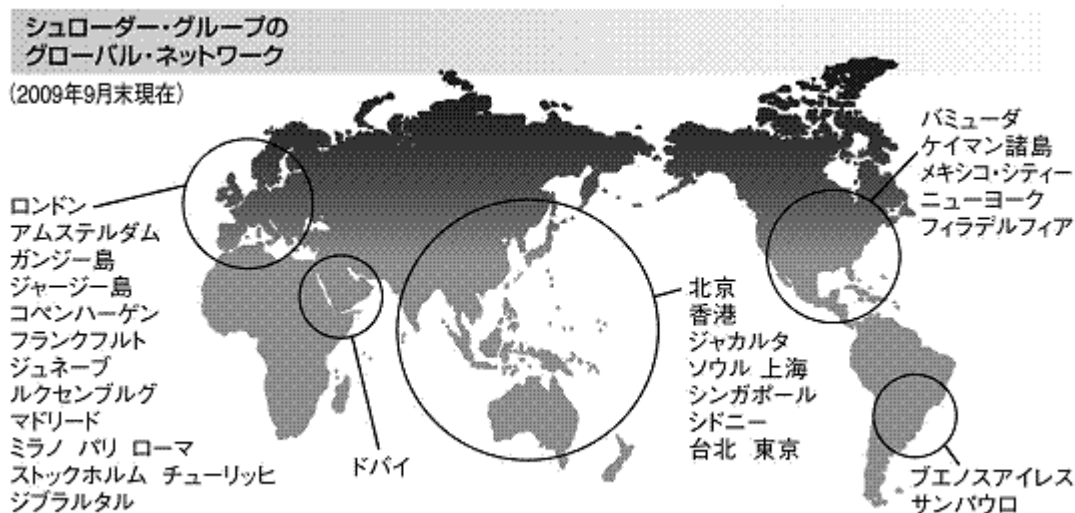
シュローダー・グループの
グローバル・ネットワーク

(2009年9月末現在)

ロンドン
アムステルダム
ガンジー島
ジャージー島
コペンハーゲン
フランクフルト
ジュネーブ
ルクセンブルグ
マドリード
ミラノ パリ ローマ
ストックホルム チューリッヒ
ジブラルタル

ドバイ

北京
香港
ジャカルタ
ソウル 上海
シンガポール
シドニー
台北 東京

バミューダ
ケイマン諸島
メキシコ・シティー
ニューヨーク
フィラデルフィア

ブエノスアイレス
サンパウロ